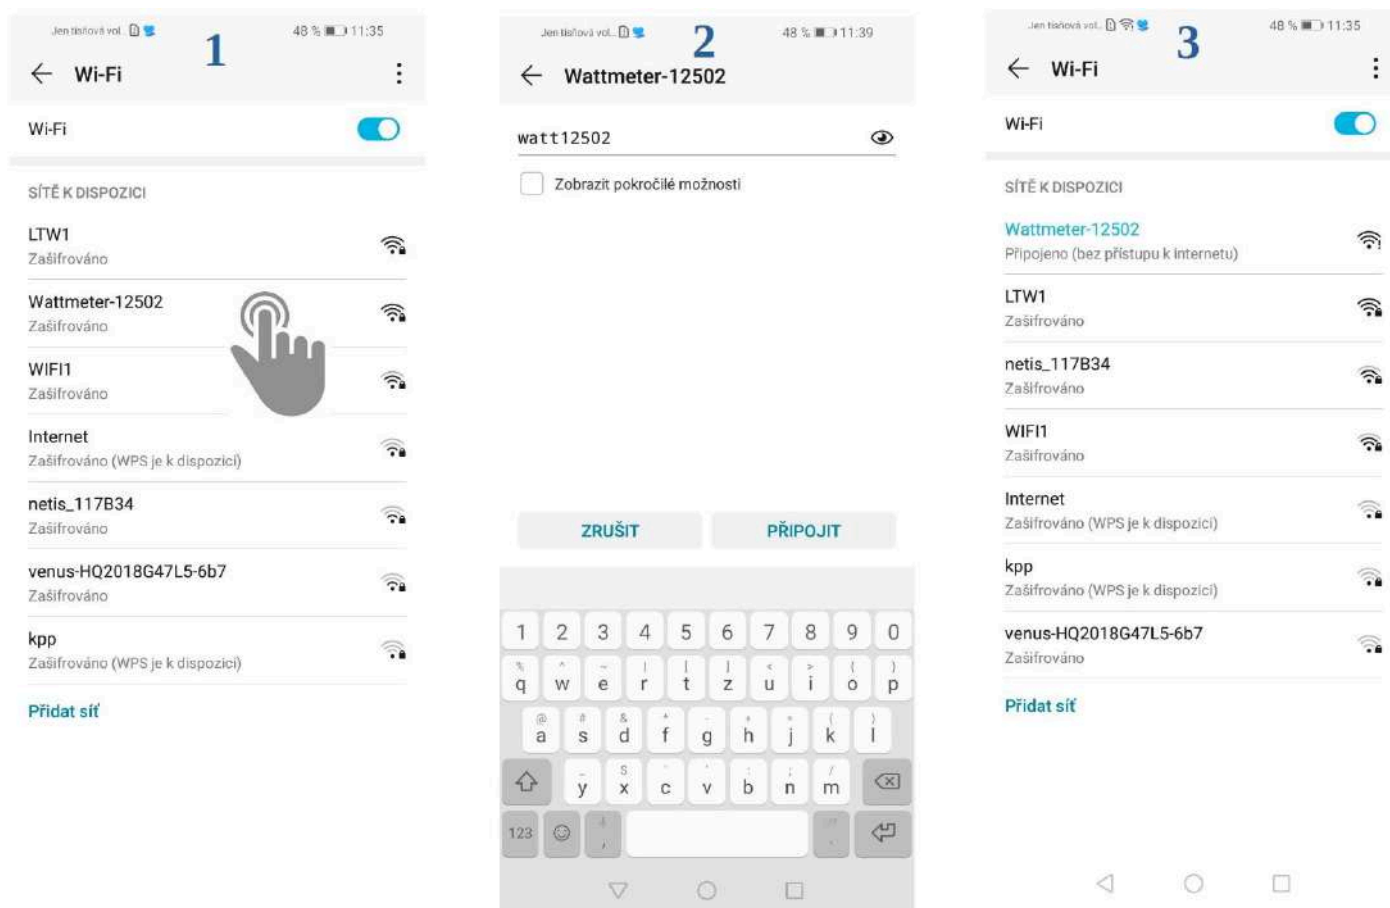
Jen tísňová vol. 48 % 11:35
1
← Wi-Fi ⋮
Wi-Fi
SÍTĚ K DISPOZICI
LTW1
Zašifrováno
Wattmeter-12502
Zašifrováno
WIFI1
Zašifrováno
Internet
Zašifrováno (WPS je k dispozici)
netis_117B34
Zašifrováno
venus-HQ2018G47L5-6b7
Zašifrováno
kpp
Zašifrováno (WPS je k dispozici)
Přidat síť

Jen tísňová vol. 48 % 11:39
2
← Wattmeter-12502
watt12502
Zobrazit pokročilé možnosti
ZRUŠIT PŘIPOJIT
1 2 3 4 5 6 7 8 9 0
q w e r t z u i o p
a s d f g h j k l
y x c v b n m
123

Jen tísňová vol. 48 % 11:35
3
← Wi-Fi ⋮
Wi-Fi
SÍTĚ K DISPOZICI
Wattmeter-12502
Připojeno (bez přístupu k internetu)
LTW1
Zašifrováno
netis_117B34
Zašifrováno
WIFI1
Zašifrováno
Internet
Zašifrováno (WPS je k dispozici)
kpp
Zašifrováno (WPS je k dispozici)
venus-HQ2018G47L5-6b7
Zašifrováno
Přidat síť